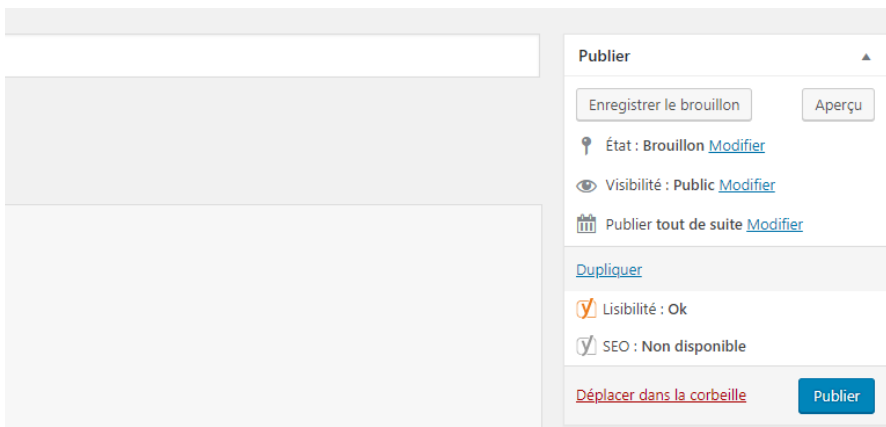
Publier

Enregistrer le brouillon

Aperçu

État : Brouillon Modifier

Visibilité : Public Modifier

Publier tout de suite Modifier

Dupliquer

Lisibilité : Ok

SEO : Non disponible

Déplacer dans la corbeille

Publier